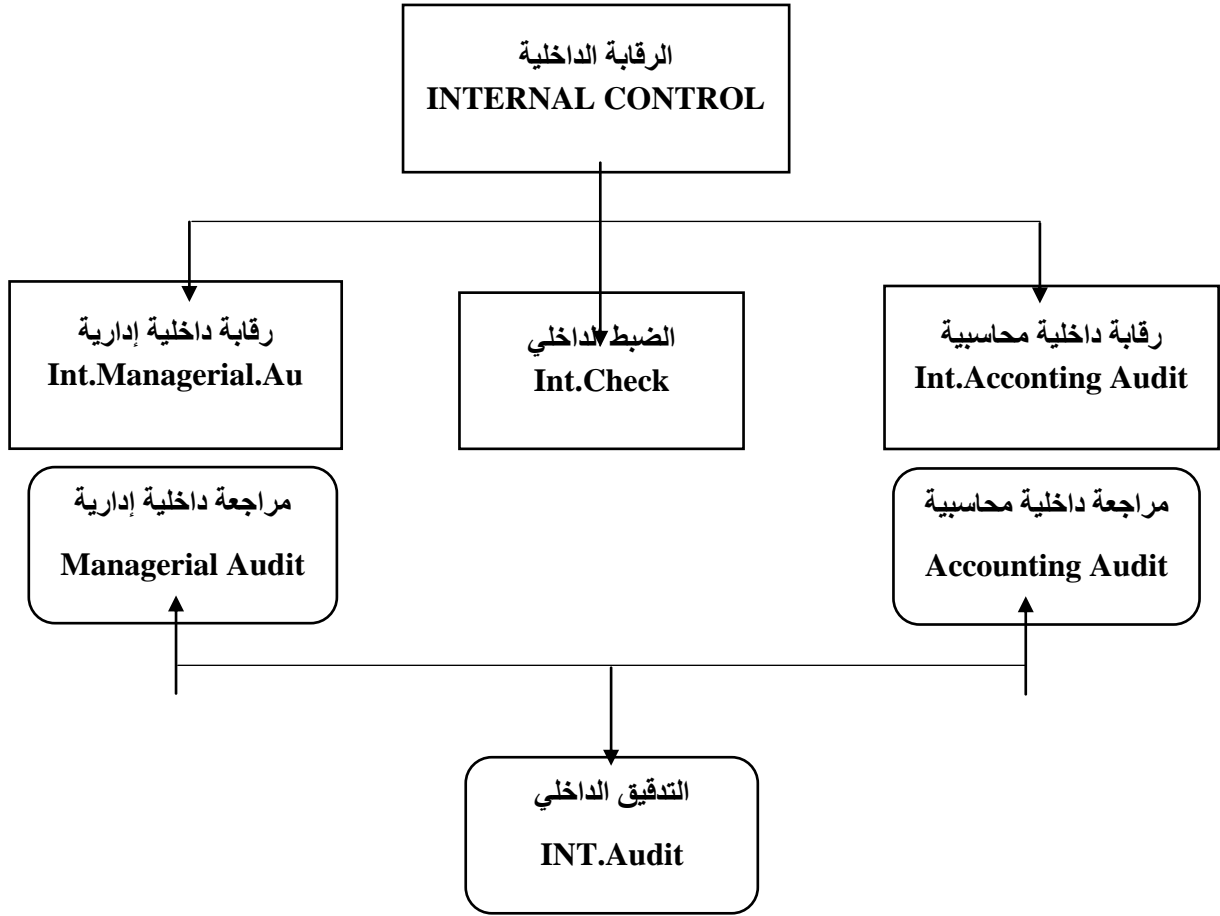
الرقابة الداخلية
INTERNAL CONTROL

رقابة داخلية محاسبية
Int.Acconting Audit

الضبط الداخلي
Int.Check

رقابة داخلية إدارية
Int.Managerial.Au

مراجعة داخلية محاسبية
Accounting Audit

مراجعة داخلية إدارية
Managerial Audit

التدقيق الداخلي
INT.Audit